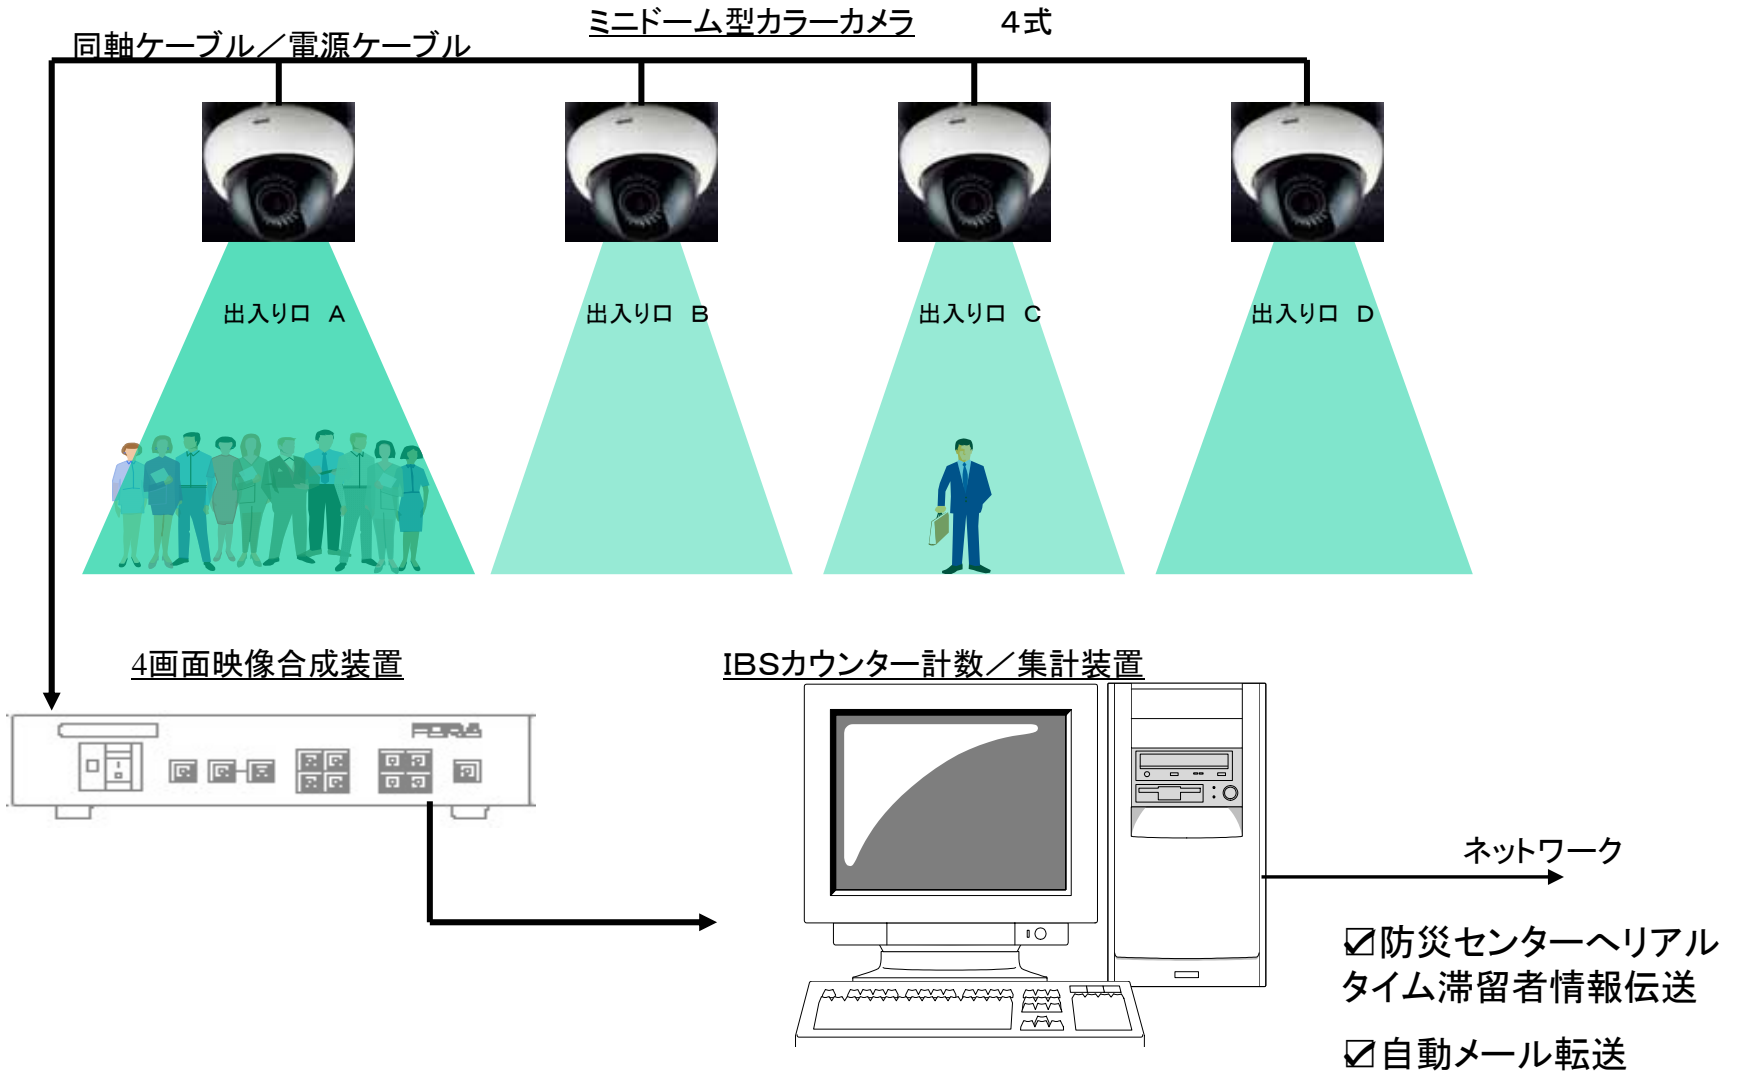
ミニドーム型カラーカメラ　４式

同軸ケーブル／電源ケーブル

出入り口　A

出入り口　B

出入り口　C

出入り口　D

4画面映像合成装置

FOR-A

IBSカウンター計数／集計装置

ネットワーク

☑防災センターへリアルタイム滞留者情報伝送

☑自動メール転送